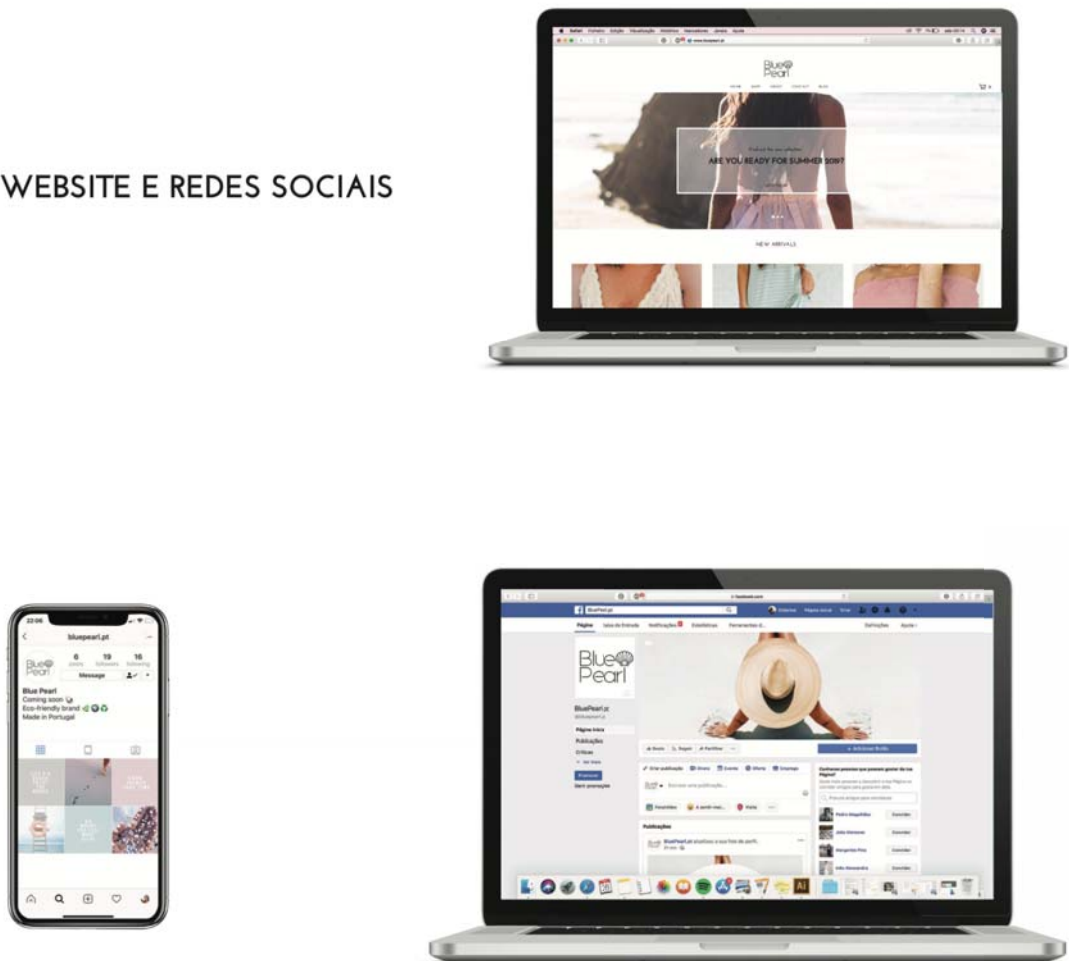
WEBSITE E REDES SOCIAIS

Blue Pearl

HOME SHOP ABOUT CONTACT BLOG

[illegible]

ARE YOU READY FOR SUMMER 2019?

NEW ARRIVALS

22:06

bluepearl.pt

6 posts 19 followers 16 following

Message

Blue Pearl
Coming soon
Eco-friendly brand
Made in Portugal

BluePearl.pt

Página Caixa de Entrada Notificações Estatísticas Ferramentas d... Definições Ajuda

Blue Pearl

BluePearl.pt
@bluepearl.pt

Página Inicial
Publicações
Críticas
Ver mais

Promover
Gerir promoções

Gosto Seguir Partilhar

Adicionar Botão

Criar publicação Direto Evento Oferta Emprego

Escreve uma publicação...

Publicações

BluePearl.pt atualizou a sua foto de perfil.

Pedro Magalhães
João Mariano
Margarida Pires
João Alexandre

Convidar
Convidar
Convidar
Convidar